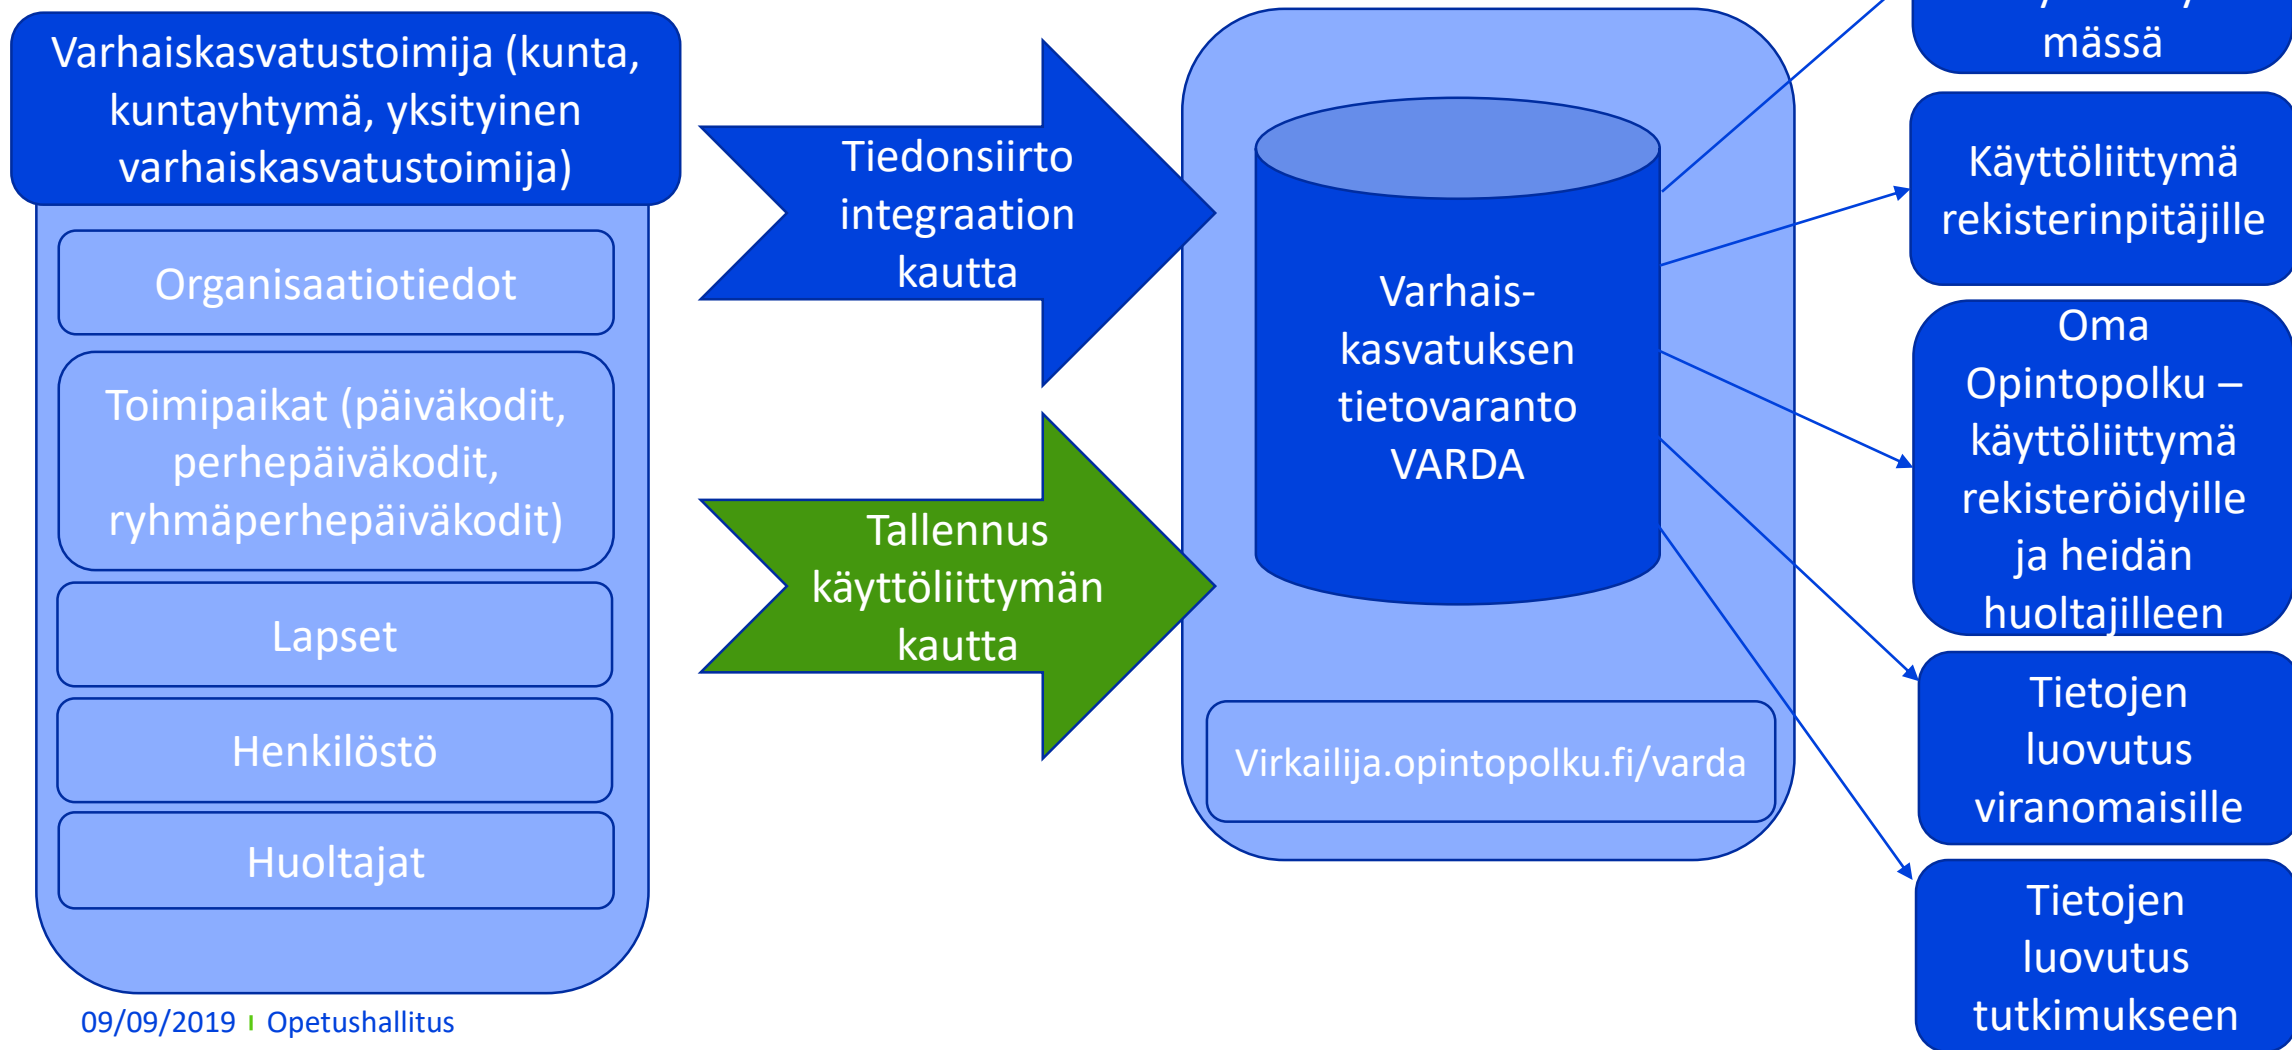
Varhaiskasvatustoimija (kunta, kuntayhtymä, yksityinen varhaiskasvatustoimija)

Organisaatiotiedot

Toimipaikat (päiväkodit, perhepäiväkodit, ryhmäperhepäiväkodit)

Lapset

Henkilöstö

Huoltajat

Tiedonsiirto integraation kautta

Tallennus käyttöliittymän kautta

Varhais-kasvatuksen tietovaranto VARDA

Virkailija.opintopolku.fi/varda

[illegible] mässä

Käyttöliittymä rekisterinpitäjille

Oma Opintopolku – käyttöliittymä rekisteröidyille ja heidän huoltajilleen

Tietojen luovutus viranomaisille

Tietojen luovutus tutkimukseen

09/09/2019 | Opetushallitus